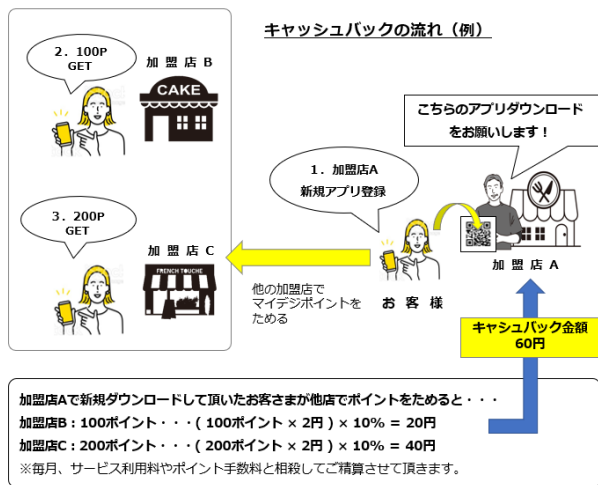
キャッシュバックの流れ（例）

2．100P GET

加盟店 B

CAKE

3．200P GET

加盟店 C

FRENCH TOUCHE

1．加盟店A 新規アプリ登録

こちらのアプリダウンロードをお願いします！

他の加盟店でマイデジポイントをためる

お客様

加盟店 A

キャッシュバック金額 60円

加盟店Aで新規ダウンロードして頂いたお客さまが他店でポイントをためると・・・

加盟店B：100ポイント・・・（100ポイント × 2円）× 10% ＝ 20円

加盟店C：200ポイント・・・（200ポイント × 2円）× 10% ＝ 40円

※毎月、サービス利用料やポイント手数料と相殺してご精算させて頂きます。